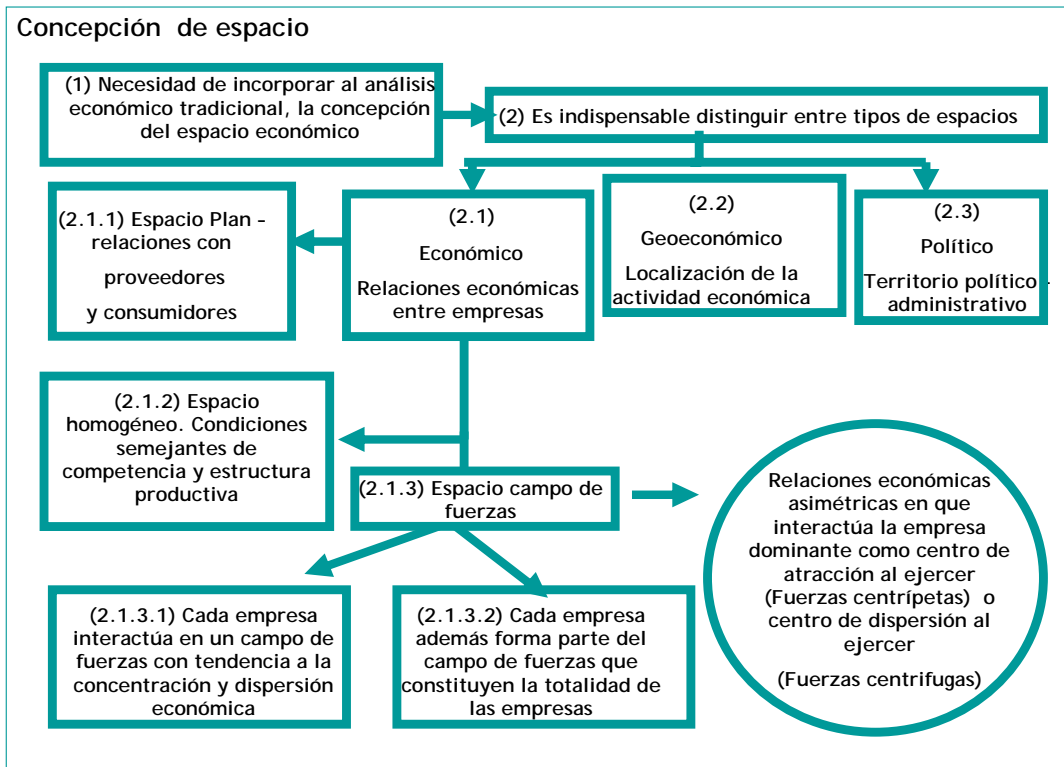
Concepción de espacio

(1) Necesidad de incorporar al análisis económico tradicional, la concepción del espacio económico

(2) Es indispensable distinguir entre tipos de espacios

(2.1.1) Espacio Plan – relaciones con proveedores y consumidores

(2.1)
Económico
Relaciones económicas entre empresas

(2.2)
Geoeconómico
Localización de la actividad económica

(2.3)
Político
Territorio político - administrativo

(2.1.2) Espacio homogéneo. Condiciones semejantes de competencia y estructura productiva

(2.1.3) Espacio campo de fuerzas

Relaciones económicas asimétricas en que interactúa la empresa dominante como centro de atracción al ejercer (Fuerzas centrípetas) o centro de dispersión al ejercer
(Fuerzas centrifugas)

(2.1.3.1) Cada empresa interactúa en un campo de fuerzas con tendencia a la concentración y dispersión económica

(2.1.3.2) Cada empresa además forma parte del campo de fuerzas que constituyen la totalidad de las empresas